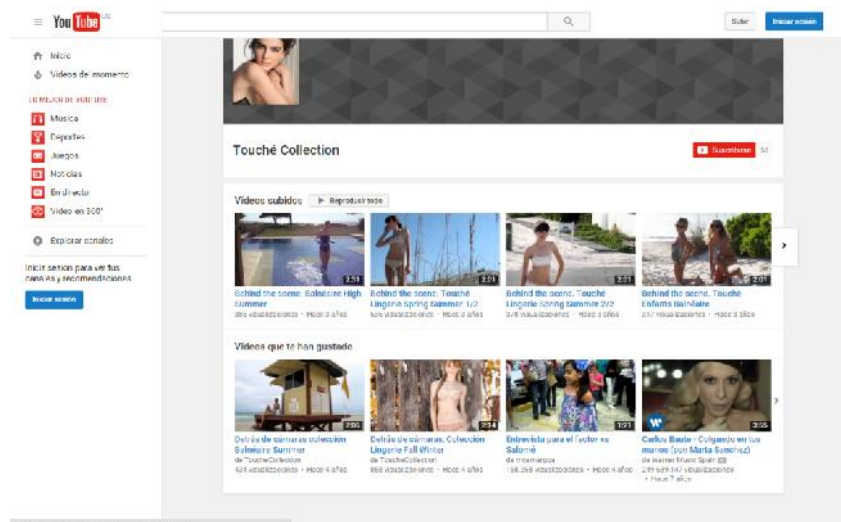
YouTube ES

Subir
Iniciar sesión

Inicio
Vídeos del momento

LO MEJOR DE YOUTUBE
Música
Deportes
Juegos
Noticias
En directo
Vídeo en 360°

Explorar canales

Inicia sesión para ver tus canales y recomendaciones.
Iniciar sesión

Touché Collection
Suscribirse 51

Vídeos subidos
Reproducir todo

2:31
Behind the scene. Balnéaire High Summer
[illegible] visualizaciones • Hace 3 años

2:01
Behind the scene. Touché Lingerie Spring Summer 1/2
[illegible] visualizaciones • Hace 3 años

2:01
Behind the scene. Touché Lingerie Spring Summer 2/2
378 visualizaciones • Hace 3 años

2:01
Behind the scene. Touché Enfants Balnéaire
237 visualizaciones • Hace 3 años

Vídeos que te han gustado

2:05
Detrás de cámaras colección Balnéaire Summer
de ToucheCollection
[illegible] visualizaciones • Hace 4 años

2:14
Detrás de cámaras. Colección Lingerie Fall Winter
de ToucheCollection
868 visualizaciones • Hace 4 años

1:27
Entrevista para el lector de Salomé
de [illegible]
158.268 visualizaciones • Hace 4 años

3:35
Carlos Baute - Colgando en tus manos (con Marta Sánchez)
de Warner Music Spain
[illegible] visualizaciones • Hace 7 años